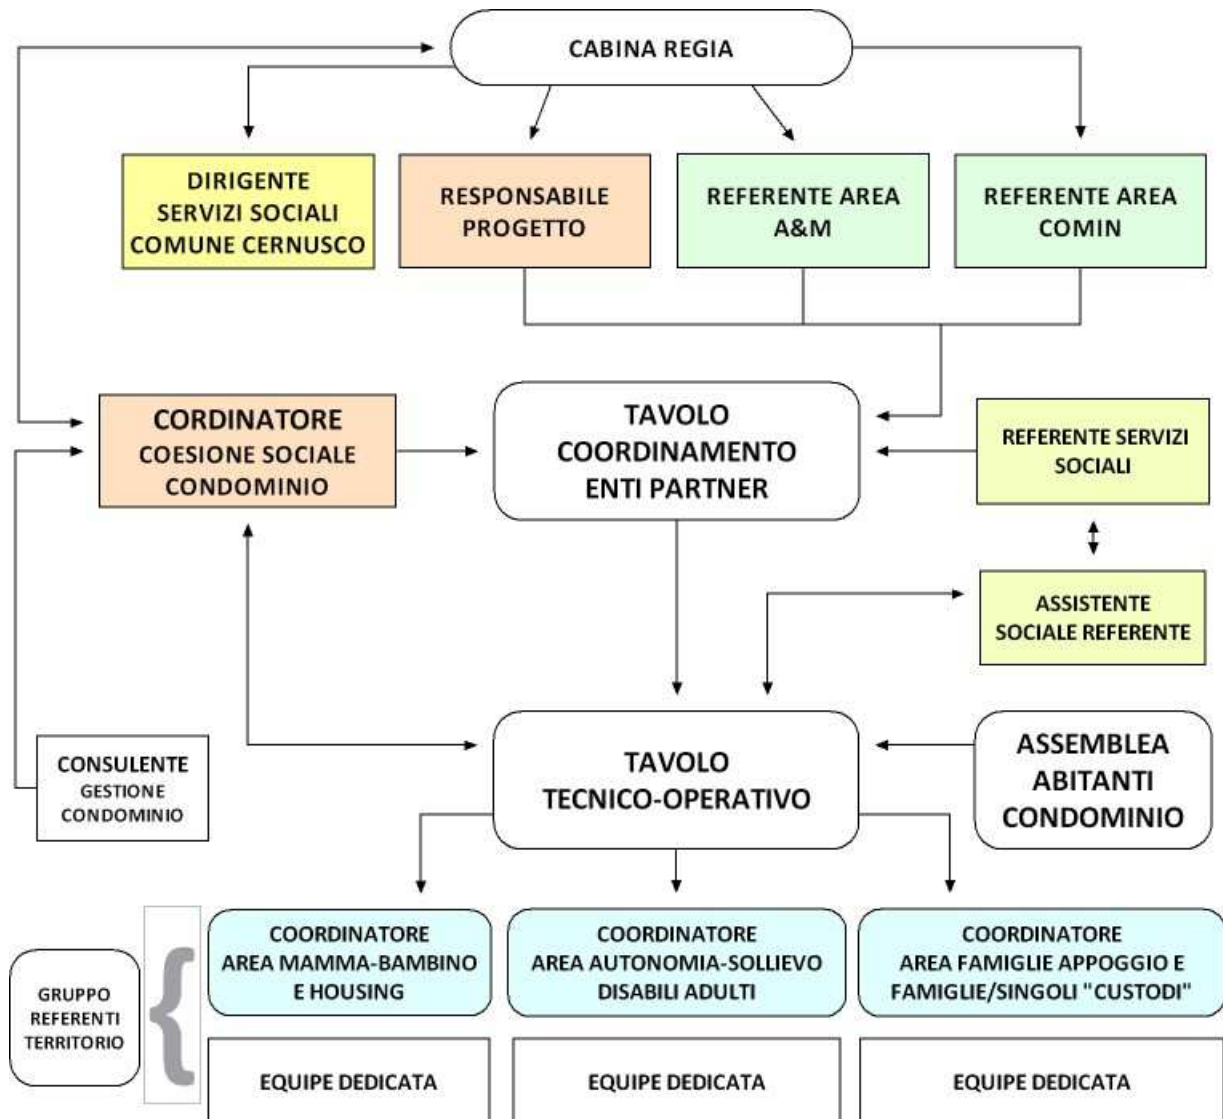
CABINA REGIA

DIRIGENTE SERVIZI SOCIALI COMUNE CERNUSCO

RESPONSABILE PROGETTO

REFERENTE AREA A&M

REFERENTE AREA COMIN

CORDINATORE COESIONE SOCIALE CONDOMINIO

TAVOLO COORDINAMENTO ENTI PARTNER

REFERENTE SERVIZI SOCIALI

ASSISTENTE SOCIALE REFERENTE

CONSULENTE GESTIONE CONDOMINIO

TAVOLO TECNICO-OPERATIVO

ASSEMBLEA ABITANTI CONDOMINIO

GRUPPO REFERENTI TERRITORIO

COORDINATORE AREA MAMMA-BAMBINO E HOUSING

COORDINATORE AREA AUTONOMIA-SOLLIEVO DISABILI ADULTI

COORDINATORE AREA FAMIGLIE APPOGGIO E FAMIGLIE/SINGOLI "CUSTODI"

EQUIPE DEDICATA

EQUIPE DEDICATA

EQUIPE DEDICATA